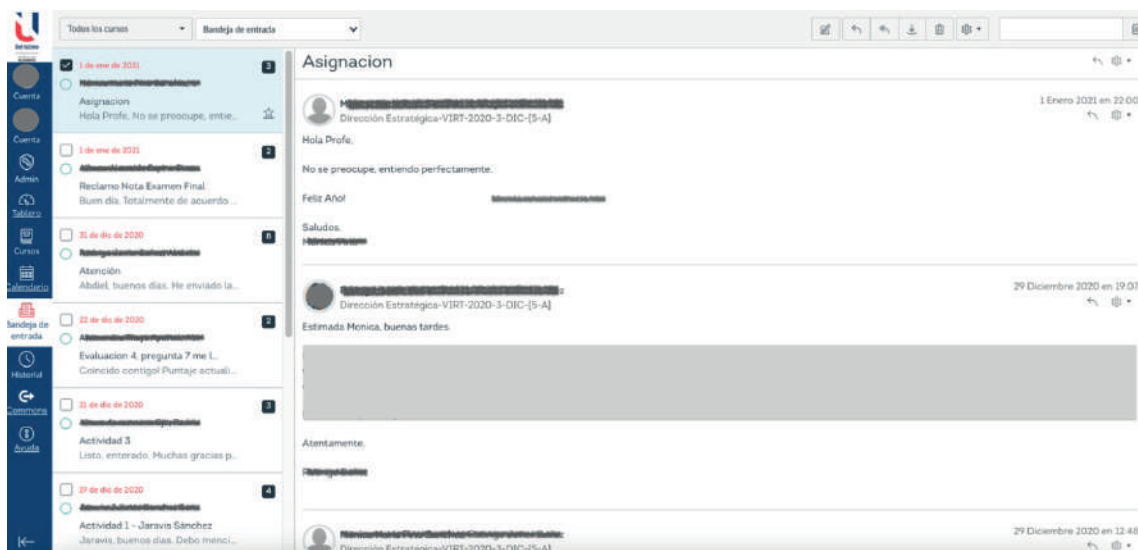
Cuenta
Cuenta
Admin
Tablero
Cursos
Calendario
Bandeja de entrada
Historial
Commons
Ayuda

Todos los cursos
Bandeja de entrada

1 de ene de 2021
3
Asignacion
Hola Profe, No se preocupe, entie...

1 de ene de 2021
2
Reclamo Nota Examen Final
Buen día. Totalmente de acuerdo...

31 de dic de 2020
6
Atención
Abdiel, buenos días. He enviado la...

22 de dic de 2020
2
Evaluacion 4, pregunta 7 me l...
Coincido contigo! Puntaje actuali...

21 de dic de 2020
3
Actividad 3
Listo, enterado. Muchas gracias p...

19 de dic de 2020
4
Actividad 1 - Jaravis Sánchez
Jaravis, buenos días. Debo menci...

Asignacion

M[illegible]
Dirección Estratégica-VIRT-2020-3-DIC-[5-A]
1 Enero 2021 en 22:00

Hola Profe,

No se preocupe, entiendo perfectamente.

Feliz Año! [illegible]

Saludos,
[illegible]

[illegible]
Dirección Estratégica-VIRT-2020-3-DIC-[5-A]
29 Diciembre 2020 en 19:07

Estimada Monica, buenas tardes

Atentamente,

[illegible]

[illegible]
Dirección Estratégica-VIRT-2020-3-DIC-[5-A]
29 Diciembre 2020 en 12:48